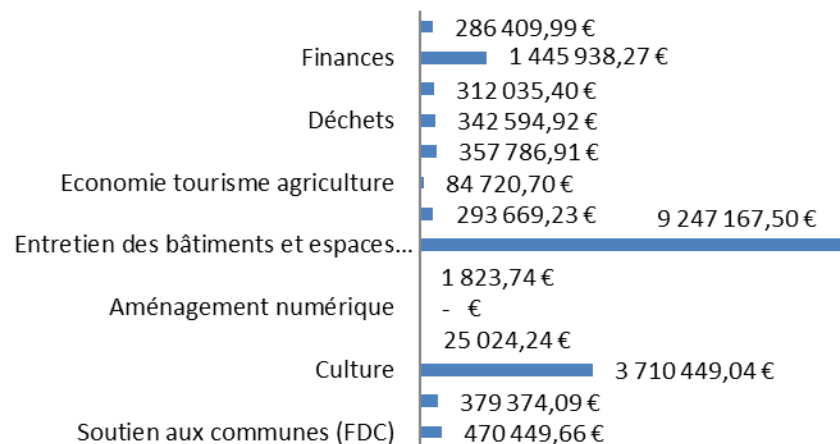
286 409,99 €
Finances
1 445 938,27 €
312 035,40 €
Déchets
342 594,92 €
357 786,91 €
Economie tourisme agriculture
84 720,70 €
293 669,23 €
9 247 167,50 €
Entretien des bâtiments et espaces...
1 823,74 €
Aménagement numérique
- €
25 024,24 €
Culture
3 710 449,04 €
379 374,09 €
Soutien aux communes (FDC)
470 449,66 €